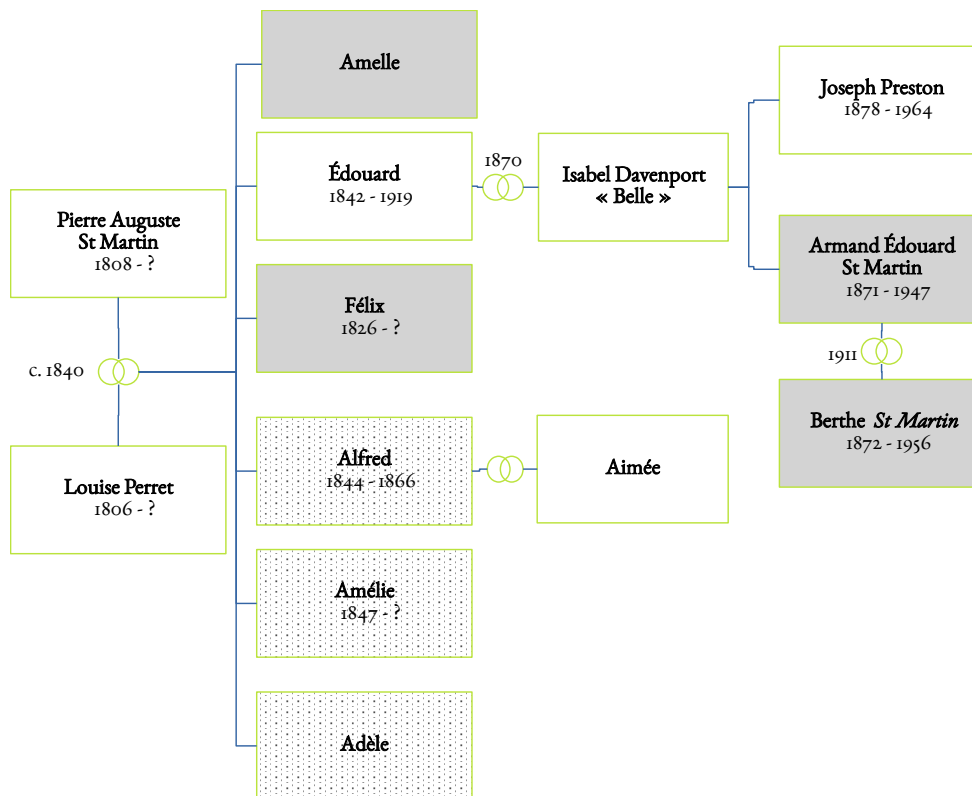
Pierre Auguste St Martin
1808 - ?

c. 1840

Louise Perret
1806 - ?

Amelle

Édouard
1842 - 1919

1870

Isabel Davenport « Belle »

Félix
1826 - ?

Alfred
1844 - 1866

Aimée

Amélie
1847 - ?

Adèle

Joseph Preston
1878 - 1964

Armand Édouard St Martin
1871 - 1947

1911

Berthe *St Martin*
1872 - 1956